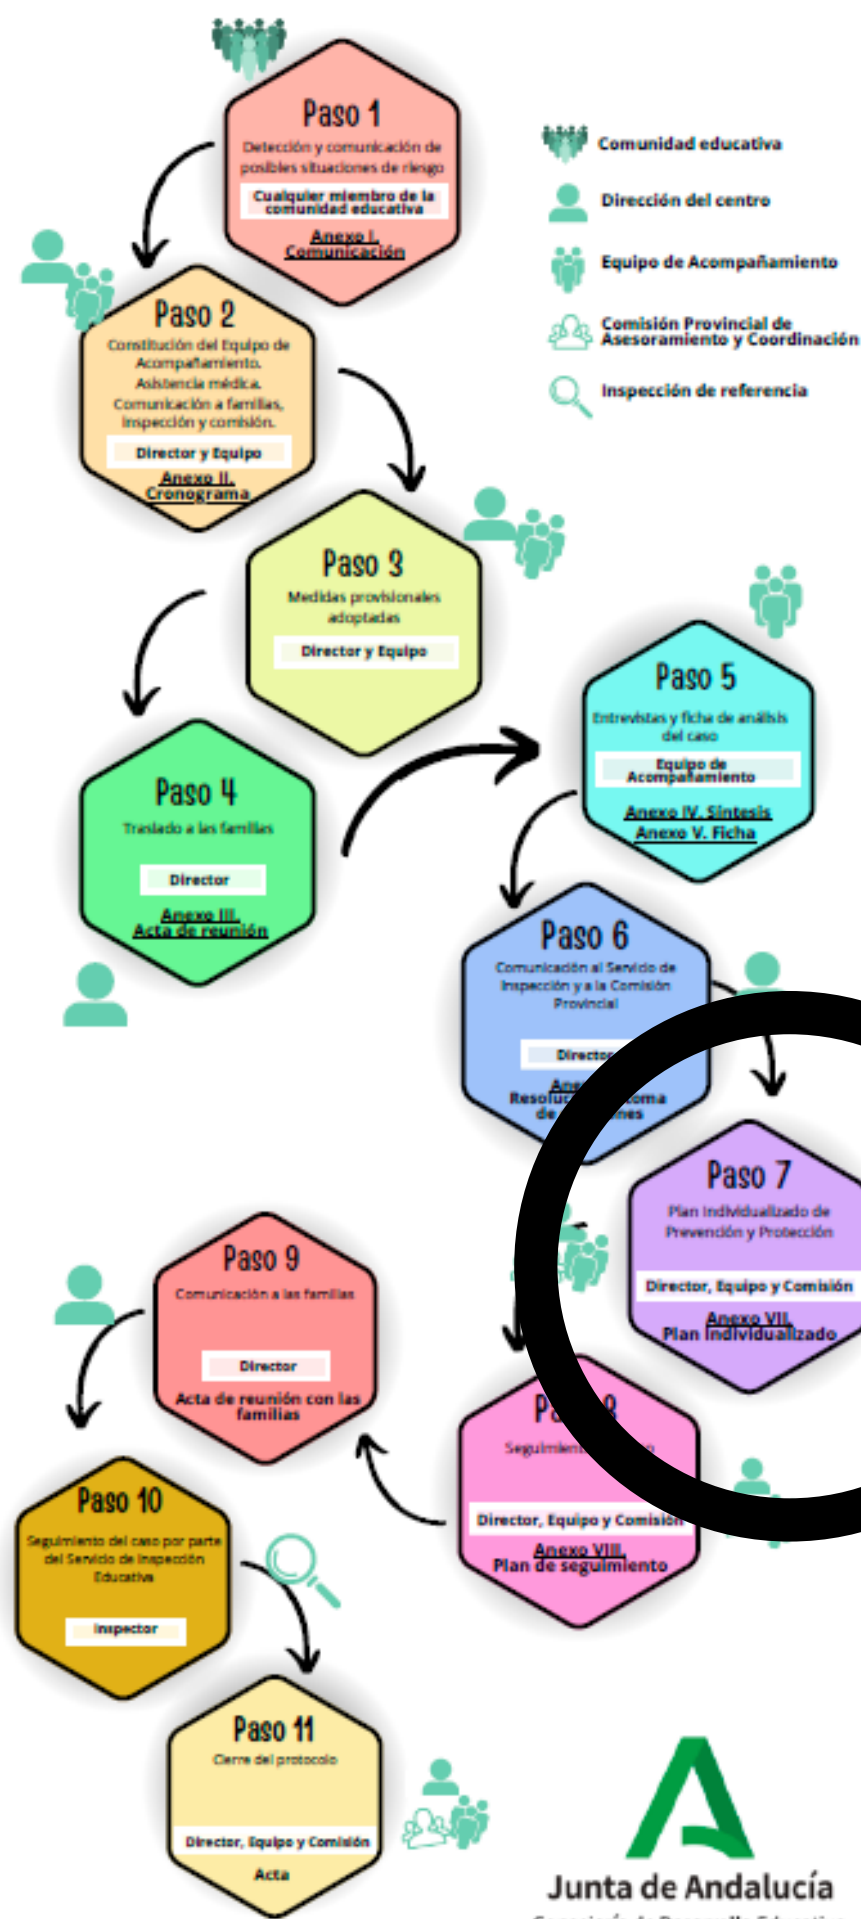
Paso 1
Detección y comunicación de posibles situaciones de riesgo
Cualquier miembro de la comunidad educativa
Anexo I. Comunicación

Comunidad educativa
Dirección del centro
Equipo de Acompañamiento
Comisión Provincial de Asesoramiento y Coordinación
Inspección de referencia

Paso 2
Constitución del Equipo de Acompañamiento. Asistencia médica. Comunicación a familias, inspección y comisión.
Director y Equipo
Anexo II. Cronograma

Paso 3
Medidas provisionales adoptadas
Director y Equipo

Paso 4
Traslado a las familias
Director
Anexo III. Acta de reunión

Paso 5
Entrevistas y ficha de análisis del caso
Equipo de Acompañamiento
Anexo IV. Síntesis
Anexo V. Ficha

Paso 6
Comunicación al Servicio de Inspección y a la Comisión Provincial
Director
Ane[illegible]
Resoluc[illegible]oma de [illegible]nes

Paso 7
Plan Individualizado de Prevención y Protección
Director, Equipo y Comisión
Anexo VII. Plan individualizado

Paso 9
Comunicación a las familias
Director
Acta de reunión con las familias

Pa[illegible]8
Seguimien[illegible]
Director, Equipo y Comisión
Anexo VIII. Plan de seguimiento

Paso 10
Seguimiento del caso por parte del Servicio de Inspección Educativa
Inspector

Paso 11
Cierre del protocolo
Director, Equipo y Comisión
Acta

Junta de Andalucía
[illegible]